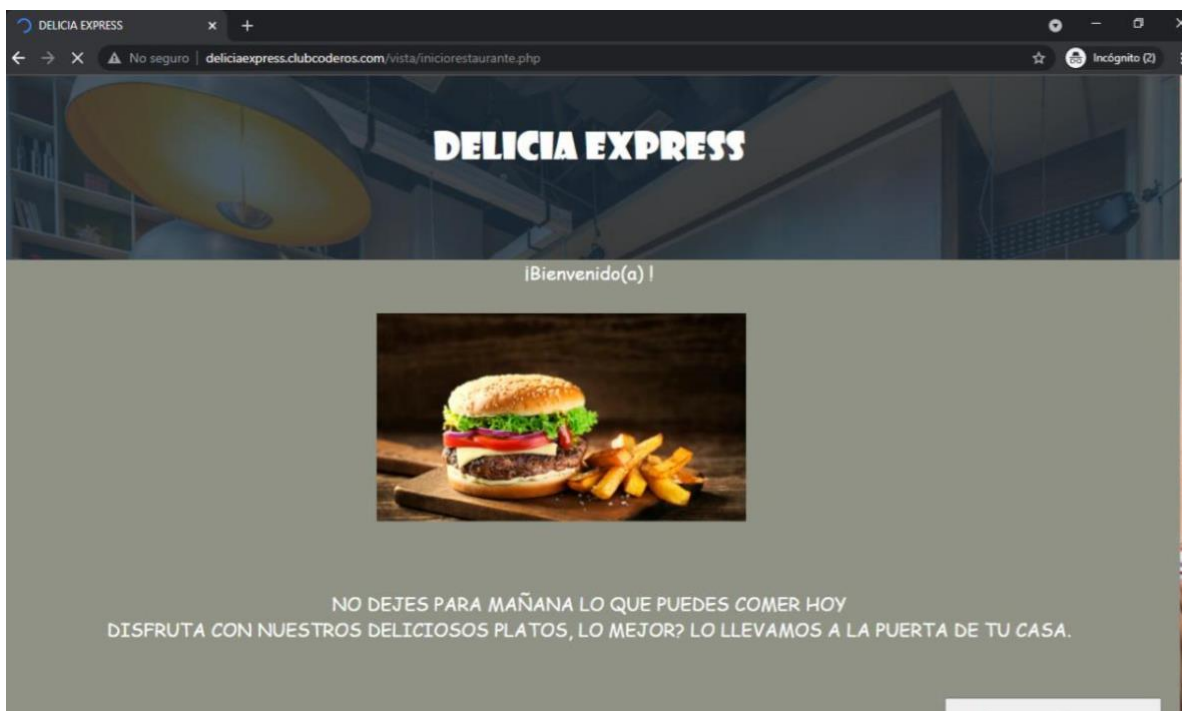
DELICIA EXPRESS
No seguro | deliciaexpress.clubcoderos.com/vista/iniciorestaurante.php
Incógnito (2)

DELICIA EXPRESS

¡Bienvenido(a) !

NO DEJES PARA MAÑANA LO QUE PUEDES COMER HOY
DISFRUTA CON NUESTROS DELICIOSOS PLATOS, LO MEJOR? LO LLEVAMOS A LA PUERTA DE TU CASA.